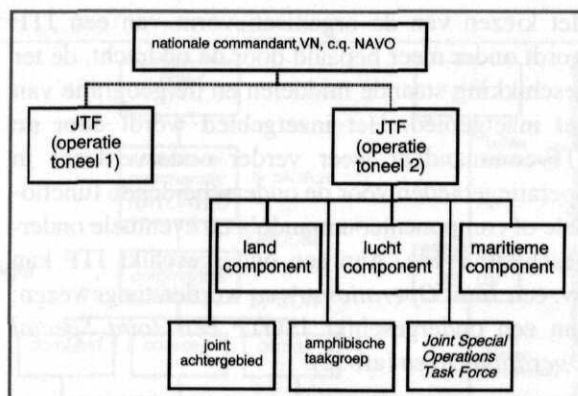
nationale commandant,VN, c.q. NAVO

JTF (operatie toneel 1)

JTF (operatie toneel 2)

land component

lucht component

maritieme component

joint achtergebied

amphibische taakgroep

*Joint Special Operations Task Force*